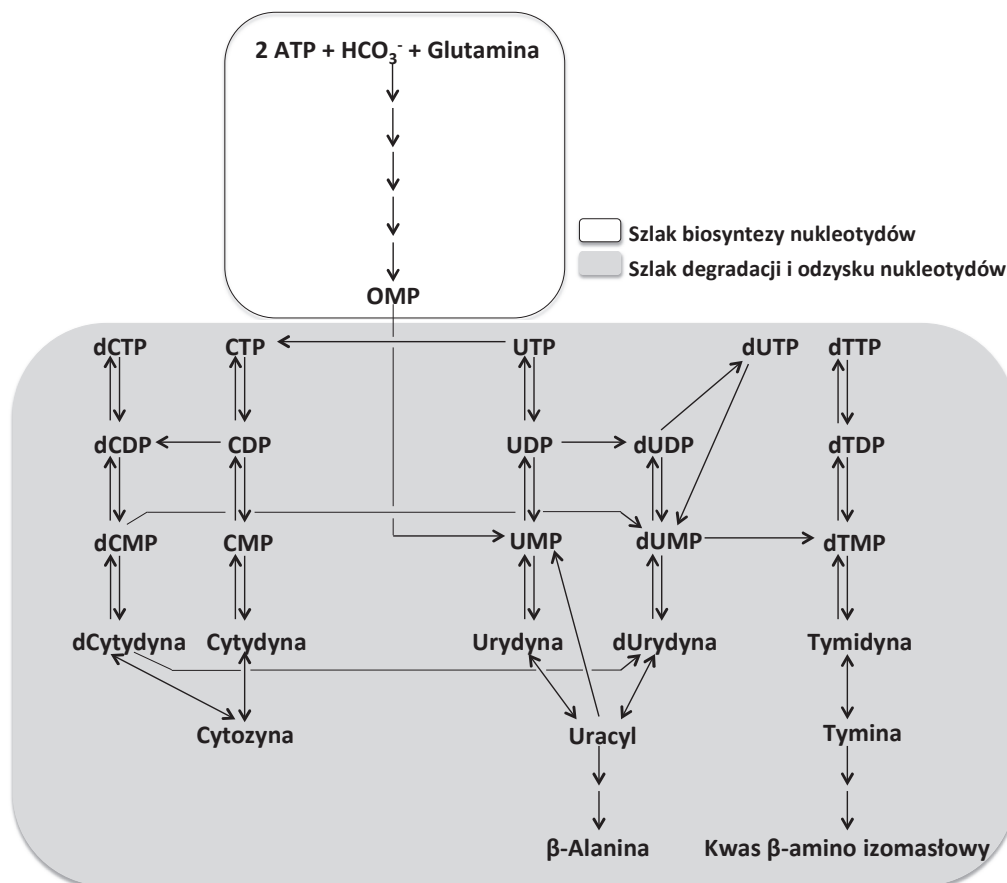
2 ATP + $HCO_3^-$ + Glutamina

OMP

Szlak biosyntezy nukleotydów
Szlak degradacji i odzysku nukleotydów

dCTP
CTP
UTP
dUTP
dTTP
dCDP
CDP
UDP
dUDP
dTDP
dCMP
CMP
UMP
dUMP
dTMP
dCytydyna
Cytydyna
Urydyna
dUrydyna
Tymidyna
Cytozyna
Uracyl
Tymina
β-Alanina
Kwas β-amino izomasłowy